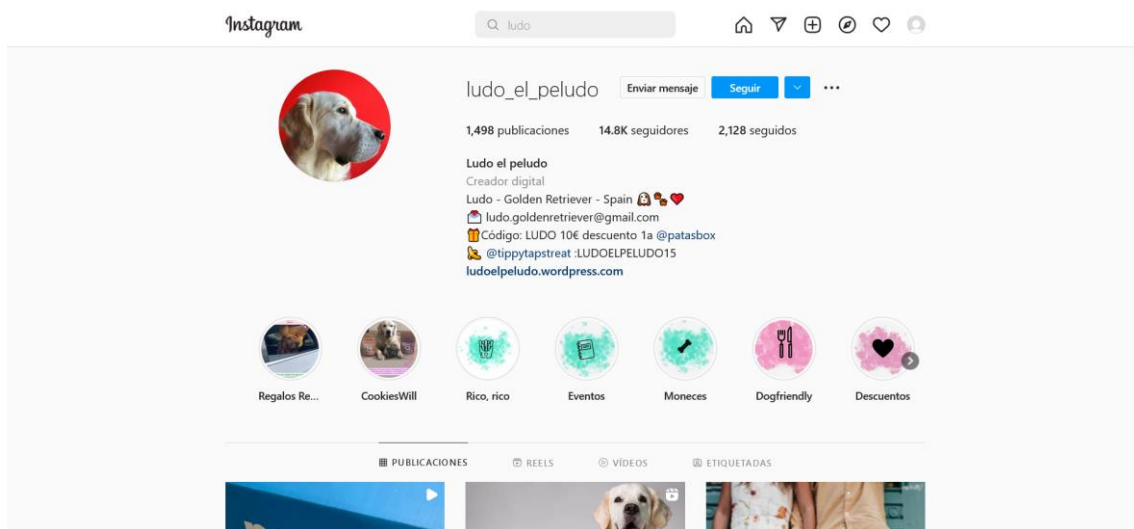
Instagram

ludo

ludo_el_peludo Enviar mensaje Seguir

1,498 publicaciones 14.8K seguidores 2,128 seguidos

Ludo el peludo
Creador digital
Ludo - Golden Retriever - Spain 🐶🐾❤️
📩 ludo.goldenretriever@gmail.com
🎁Código: LUDO 10€ descuento 1a @patasbox
🦴 @tippytapstreat :LUDOELPELUDO15
ludoelpeludo.wordpress.com

Regalos Re... CookiesWill Rico, rico Eventos Moneces Dogfriendly Descuentos

PUBLICACIONES REELS VÍDEOS ETIQUETADAS